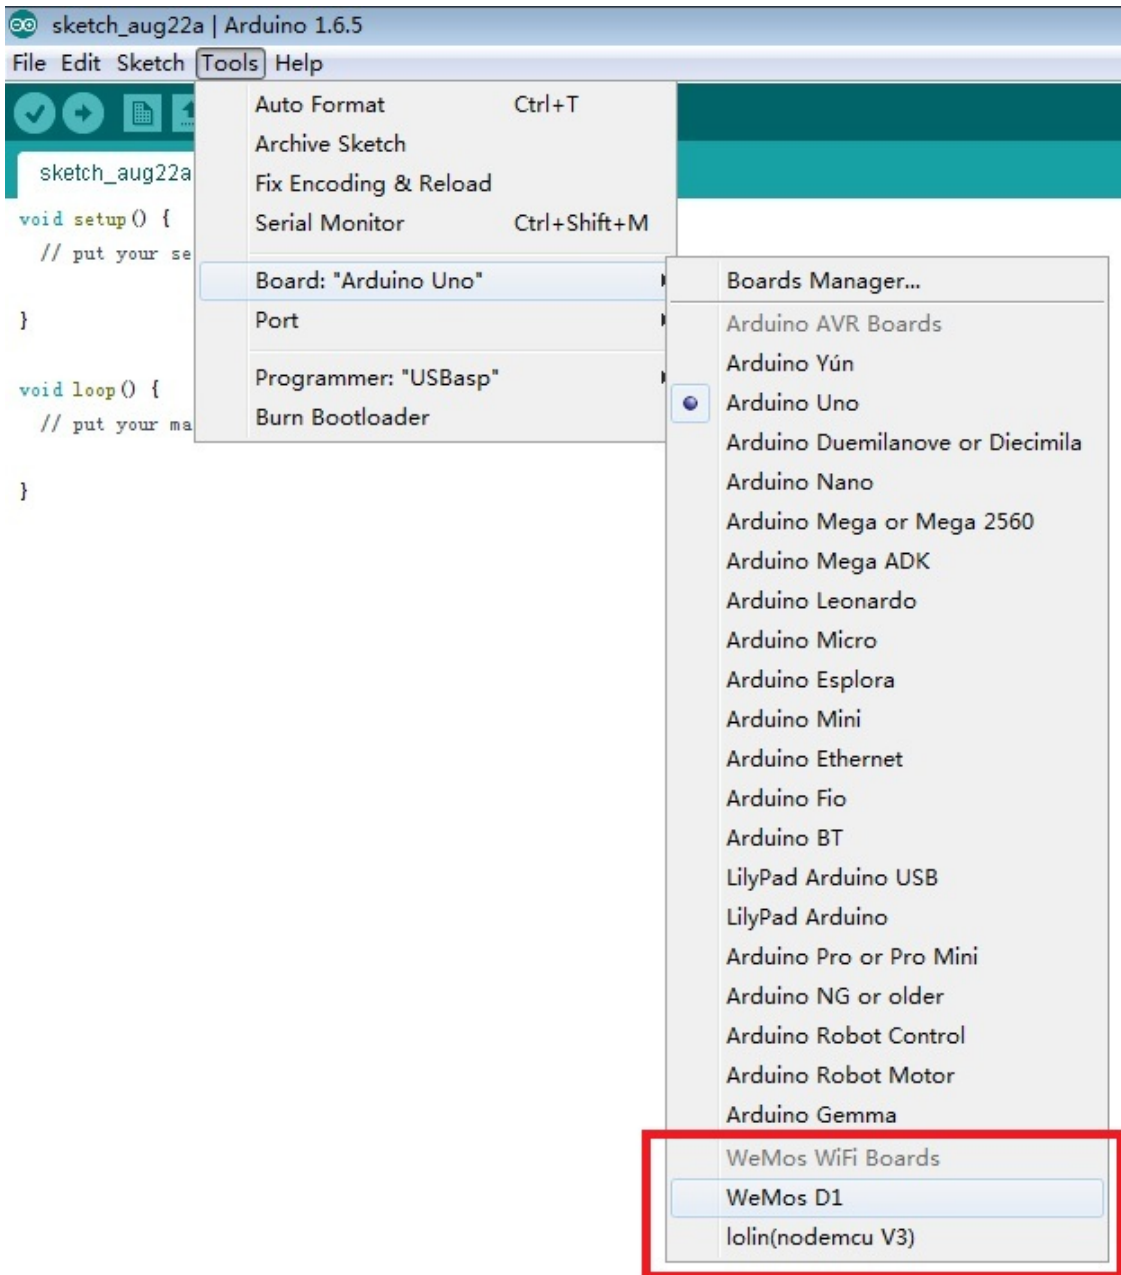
sketch_aug22a | Arduino 1.6.5

File Edit Sketch Tools Help

sketch_aug22a

void setup() {
// put your se

}

void loop() {
// put your ma

}

Auto Format Ctrl+T
Archive Sketch
Fix Encoding & Reload
Serial Monitor Ctrl+Shift+M

Board: "Arduino Uno"
Port

Programmer: "USBasp"
Burn Bootloader

Boards Manager...

Arduino AVR Boards
Arduino Yún
Arduino Uno
Arduino Duemilanove or Diecimila
Arduino Nano
Arduino Mega or Mega 2560
Arduino Mega ADK
Arduino Leonardo
Arduino Micro
Arduino Esplora
Arduino Mini
Arduino Ethernet
Arduino Fio
Arduino BT
LilyPad Arduino USB
LilyPad Arduino
Arduino Pro or Pro Mini
Arduino NG or older
Arduino Robot Control
Arduino Robot Motor
Arduino Gemma
WeMos WiFi Boards
WeMos D1
lolin(nodemcu V3)